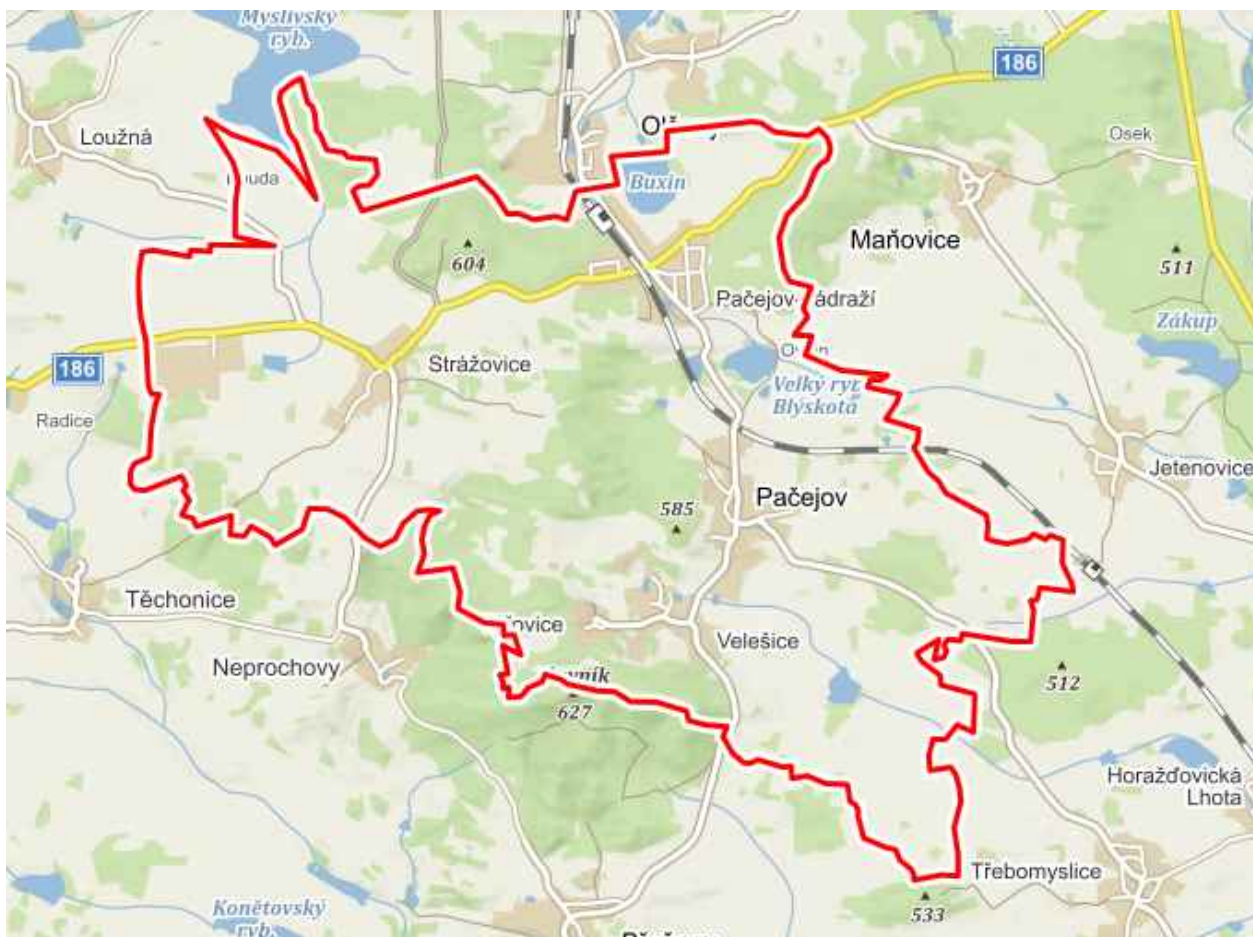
Myslivský ryb.

186

Loužná

Bouda

Ol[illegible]

Buxín

Osek

Maňovice

604

511

Pačejov-nádraží

Zákup

186

Strážovice

O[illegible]n

Velký ryb. Blýskota

Radice

Jetenovice

585

Pačejov

Těchonice

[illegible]ovice

Velešice

Neprochovy

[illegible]vník

512

627

Horažďovická Lhota

Třebomyslice

533

Konětovský ryb.

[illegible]